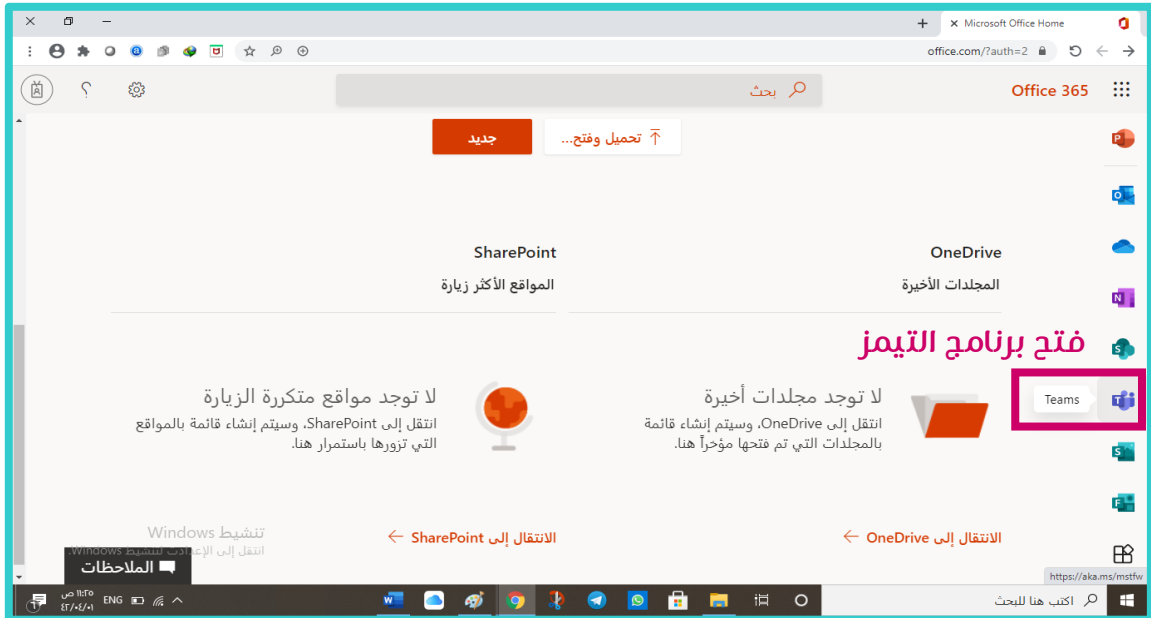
Microsoft Office Home
office.com/?auth=2
Office 365
بحث
جديد
تحميل وفتح...
OneDrive
المجلدات الأخيرة
SharePoint
المواقع الأكثر زيارة
فتح برنامج التيمز
Teams
لا توجد مجلدات أخيرة
انتقل إلى OneDrive، وسيتم إنشاء قائمة بالمجلدات التي تم فتحها مؤخراً هنا.
لا توجد مواقع متكررة الزيارة
انتقل إلى SharePoint، وسيتم إنشاء قائمة بالمواقع التي تزورها باستمرار هنا.
الانتقال إلى OneDrive
الانتقال إلى SharePoint
تنشيط Windows
انتقل إلى الإعدادات لتنشيط Windows.
الملاحظات
https://aka.ms/mstfw
اكتب هنا للبحث
ENG
١١:٢٥ ص
٤٢/٠٤/٠١